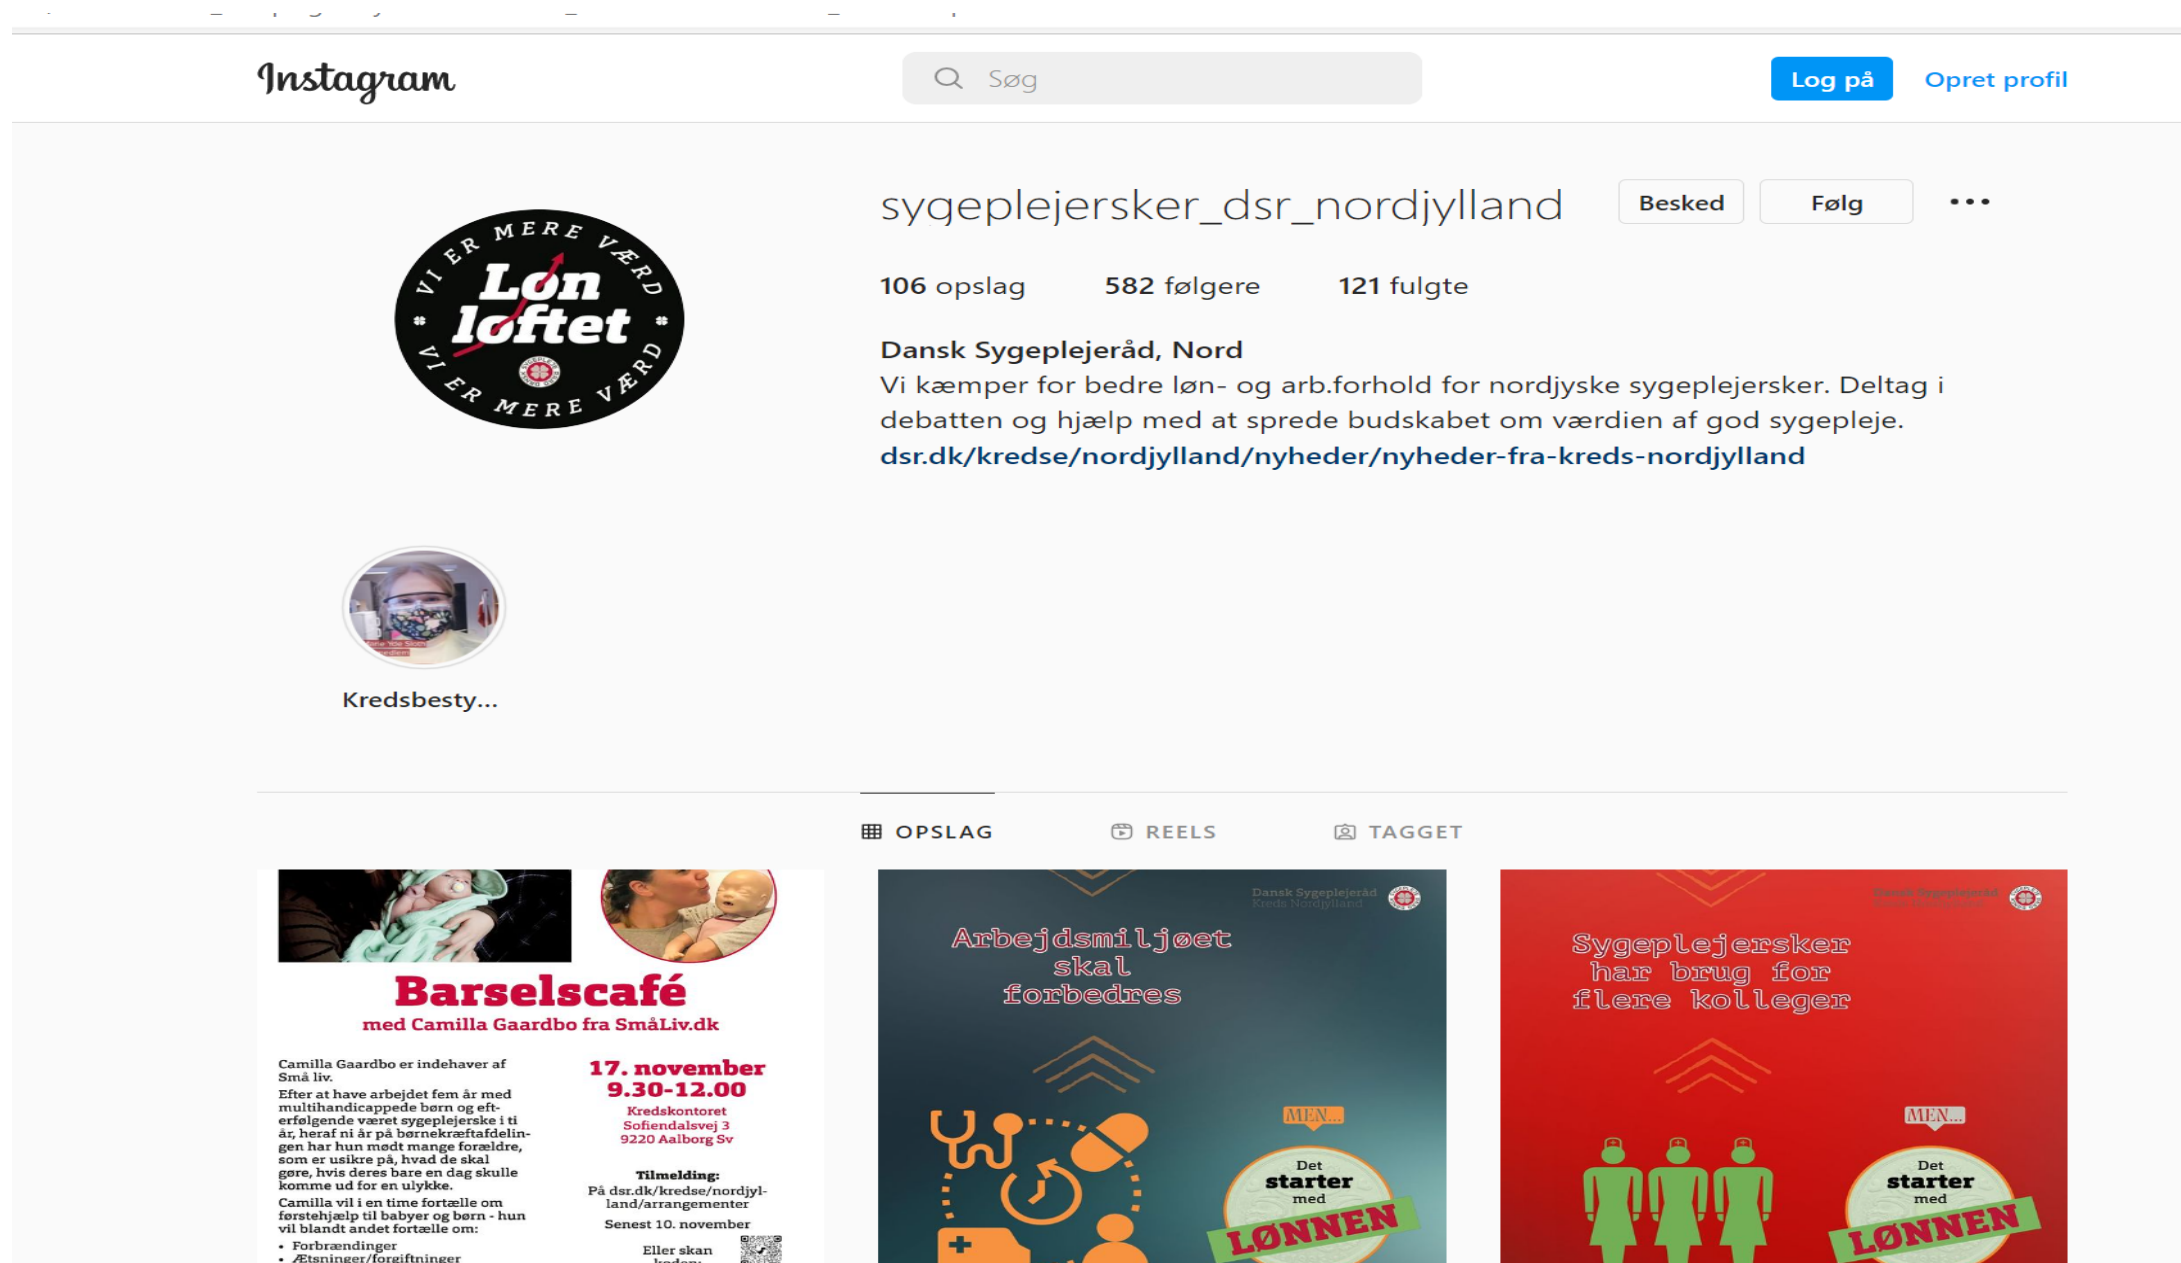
Instagram

Søg

Log på

Opret profil

VI ER MERE VÆRD
Løn løftet
VI ER MERE VÆRD

sygeplejersker_dsr_nordjylland

Besked

Følg

106 opslag 582 følgere 121 fulgte

Dansk Sygeplejeråd, Nord
Vi kæmper for bedre løn- og arb.forhold for nordjyske sygeplejersker. Deltag i debatten og hjælp med at sprede budskabet om værdien af god sygepleje.
dsr.dk/kredse/nordjylland/nyheder/nyheder-fra-kreds-nordjylland

Kredsbesty...

OPSLAG REELS TAGGET

Barselscafé
med Camilla Gaardbo fra SmåLiv.dk

Camilla Gaardbo er indehaver af Små liv.
Efter at have arbejdet fem år med multihandicappede børn og efterfølgende været sygeplejerske i ti år, heraf ni år på børnekræftafdelingen har hun mødt mange forældre, som er usikre på, hvad de skal gøre, hvis deres bare en dag skulle komme ud for en ulykke.
Camilla vil i en time fortælle om førstehjælp til babyer og børn - hun vil blandt andet fortælle om:
• Forbrændinger
• Ætsninger/forgiftninger

17. november
9.30-12.00
Kredskontoret
Sofiendalsvej 3
9220 Aalborg Sv

Tilmelding:
På dsr.dk/kredse/nordjylland/arrangementer
Senest 10. november

Eller skan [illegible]

Dansk Sygeplejeråd
Kreds Nordjylland

Arbejdsmiljøet skal forbedres

MEN...
Det starter med
LØNNEN

Dansk Sygeplejeråd
Kreds Nordjylland

Sygeplejersker har brug for flere kolleger

MEN...
Det starter med
LØNNEN